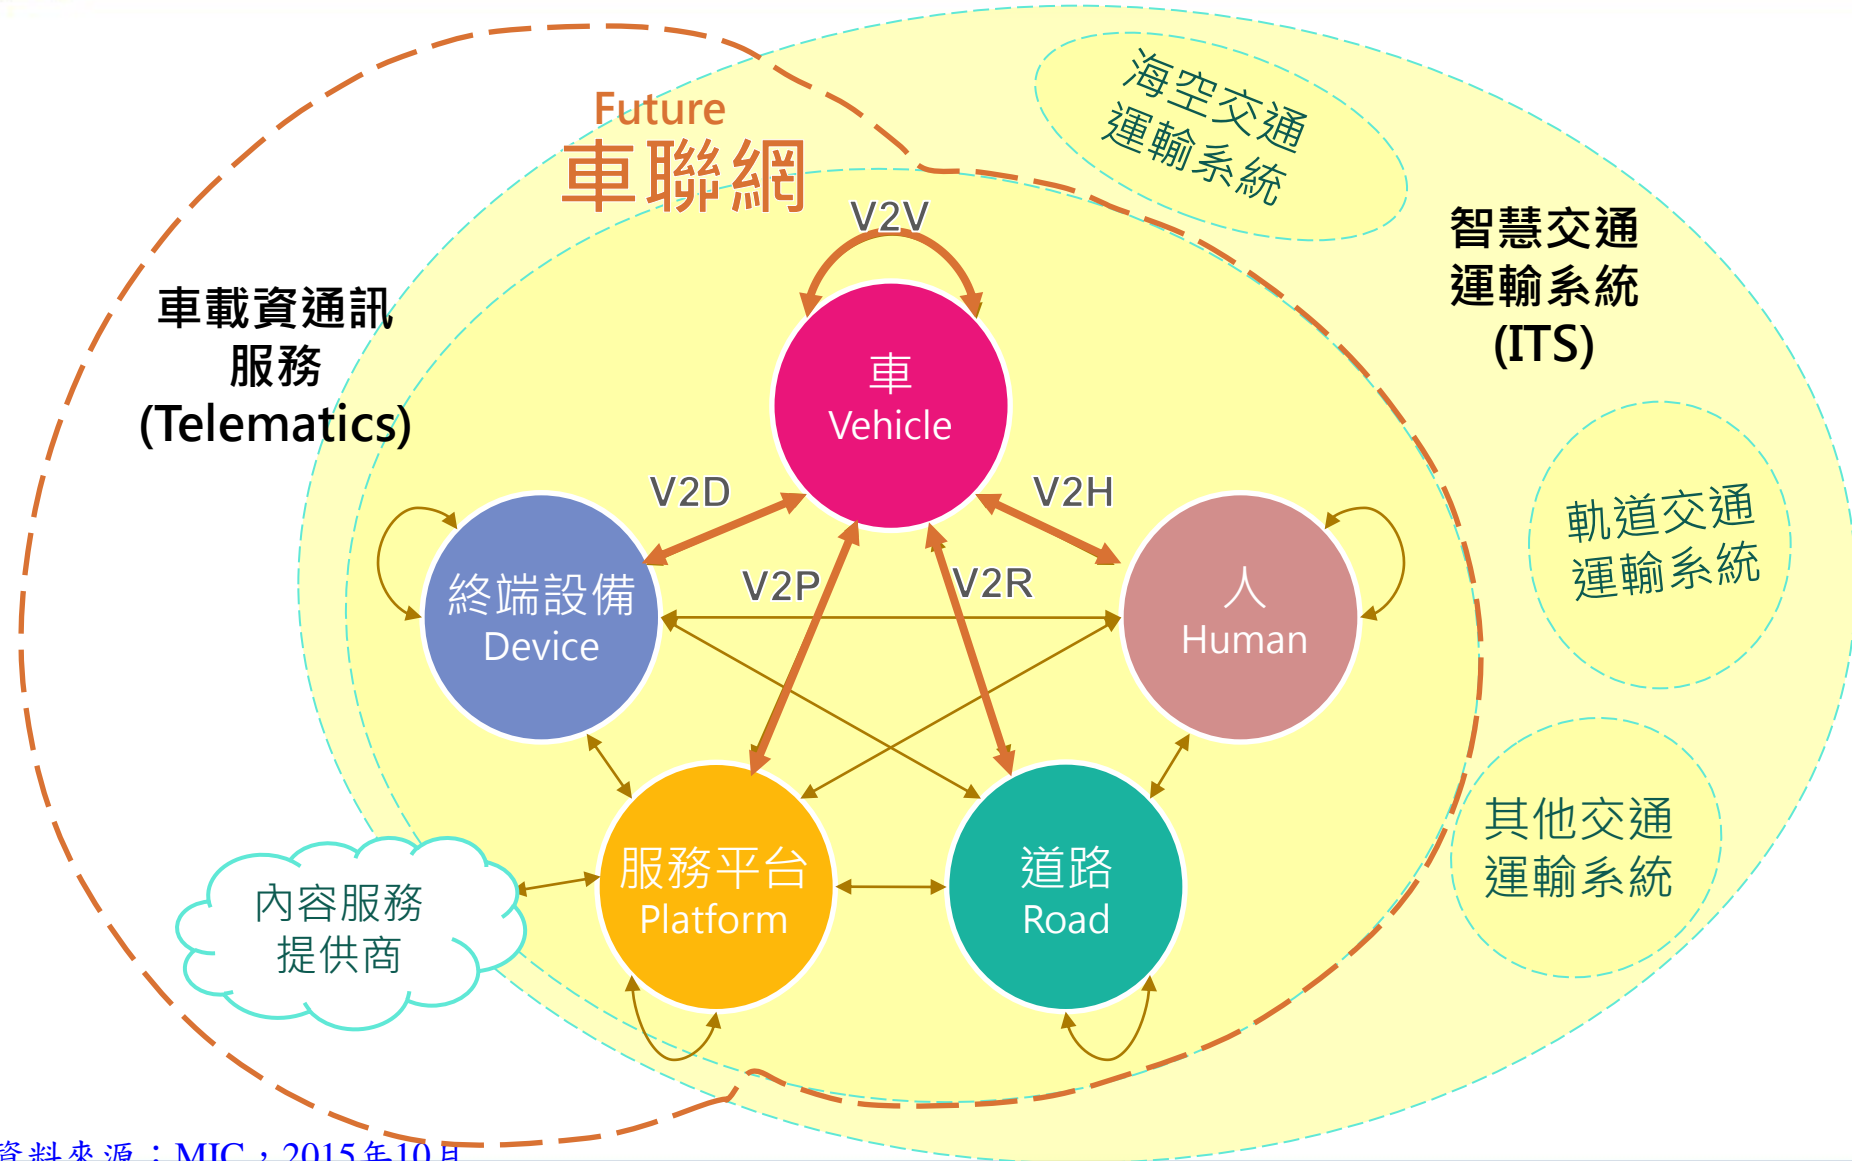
Future
車聯網

海空交通
運輸系統

智慧交通
運輸系統
(ITS)

車載資通訊
服務
(Telematics)

V2V

車
Vehicle

V2D

V2H

V2P

V2R

終端設備
Device

人
Human

軌道交通
運輸系統

服務平台
Platform

道路
Road

其他交通
運輸系統

內容服務
提供商

資料來源：MIC，2015年10月